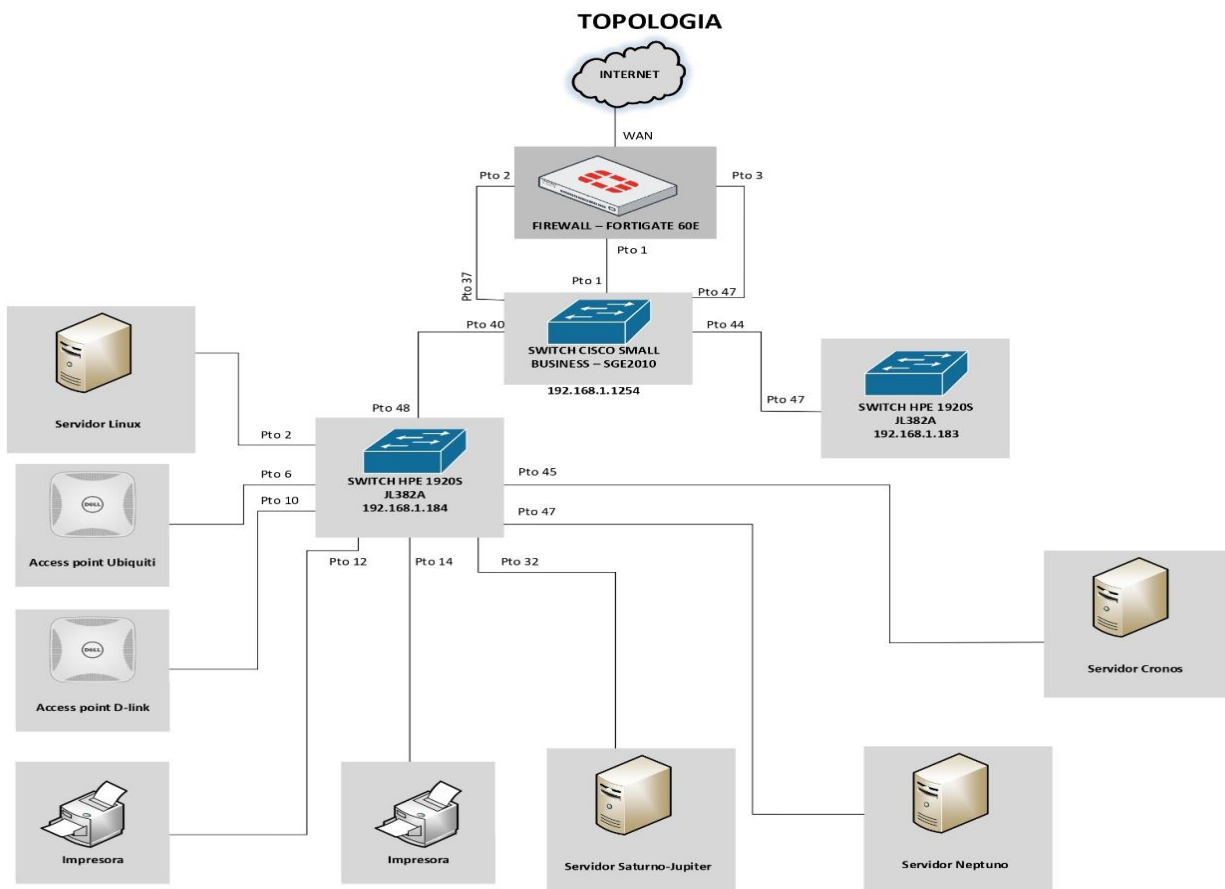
TOPOLOGIA

INTERNET

WAN

Pto 2

Pto 3

FIREWALL – FORTIGATE 60E

Pto 1

Pto 37

Pto 1

Pto 47

Pto 40

Pto 44

SWITCH CISCO SMALL BUSINESS – SGE2010

192.168.1.1254

Servidor Linux

Pto 48

Pto 47

SWITCH HPE 1920S JL382A 192.168.1.183

Pto 2

Pto 6

Pto 10

SWITCH HPE 1920S JL382A 192.168.1.184

Pto 45

Pto 47

Access point Ubiquiti

Pto 12

Pto 14

Pto 32

Access point D-link

Servidor Cronos

Impresora

Impresora

Servidor Saturno-Jupiter

Servidor Neptuno